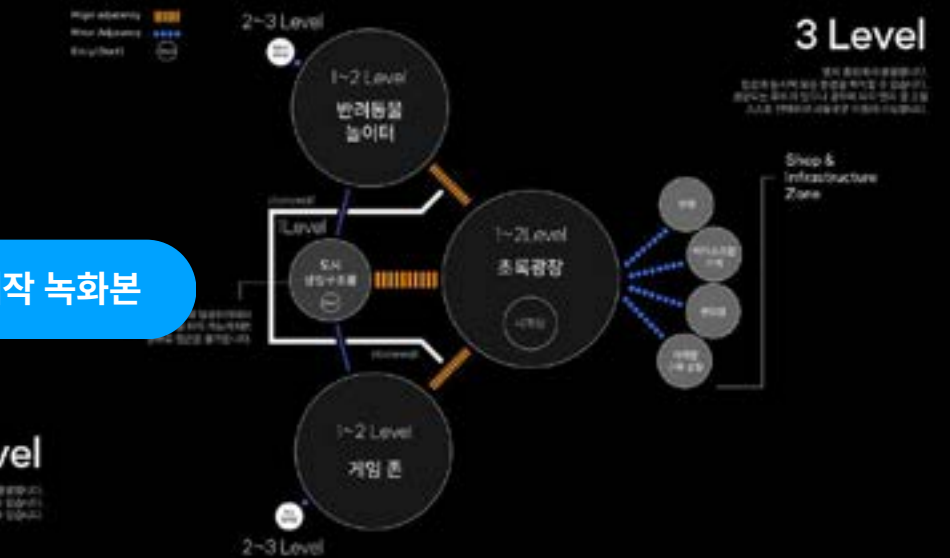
Major adjacency
Minor Adjacency
Entry(Start)

2~3 Level

3 Level

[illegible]

1~2 Level
반려동물
놀이터

1Level

도시
생태수조원

1~2Level
초록광장

Shop &
Infrastructure
Zone

작 녹화본

1~2 Level
게임 존

vel

2~3 Level